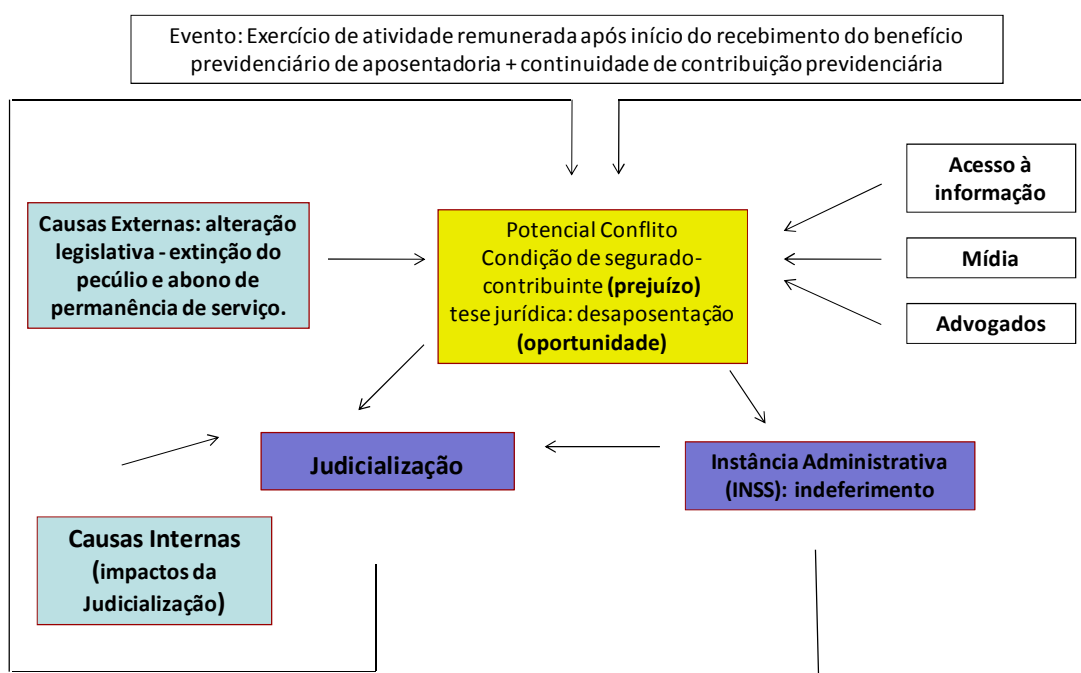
Evento: Exercício de atividade remunerada após início do recebimento do benefício previdenciário de aposentadoria + continuidade de contribuição previdenciária

Acesso à informação

Causas Externas: alteração legislativa - extinção do pecúlio e abono de permanência de serviço.

Potencial Conflito
Condição de segurado-contribuinte **(prejuízo)**
tese jurídica: desaposentação **(oportunidade)**

Mídia

Advogados

Judicialização

Instância Administrativa (INSS): indeferimento

Causas Internas (impactos da Judicialização)